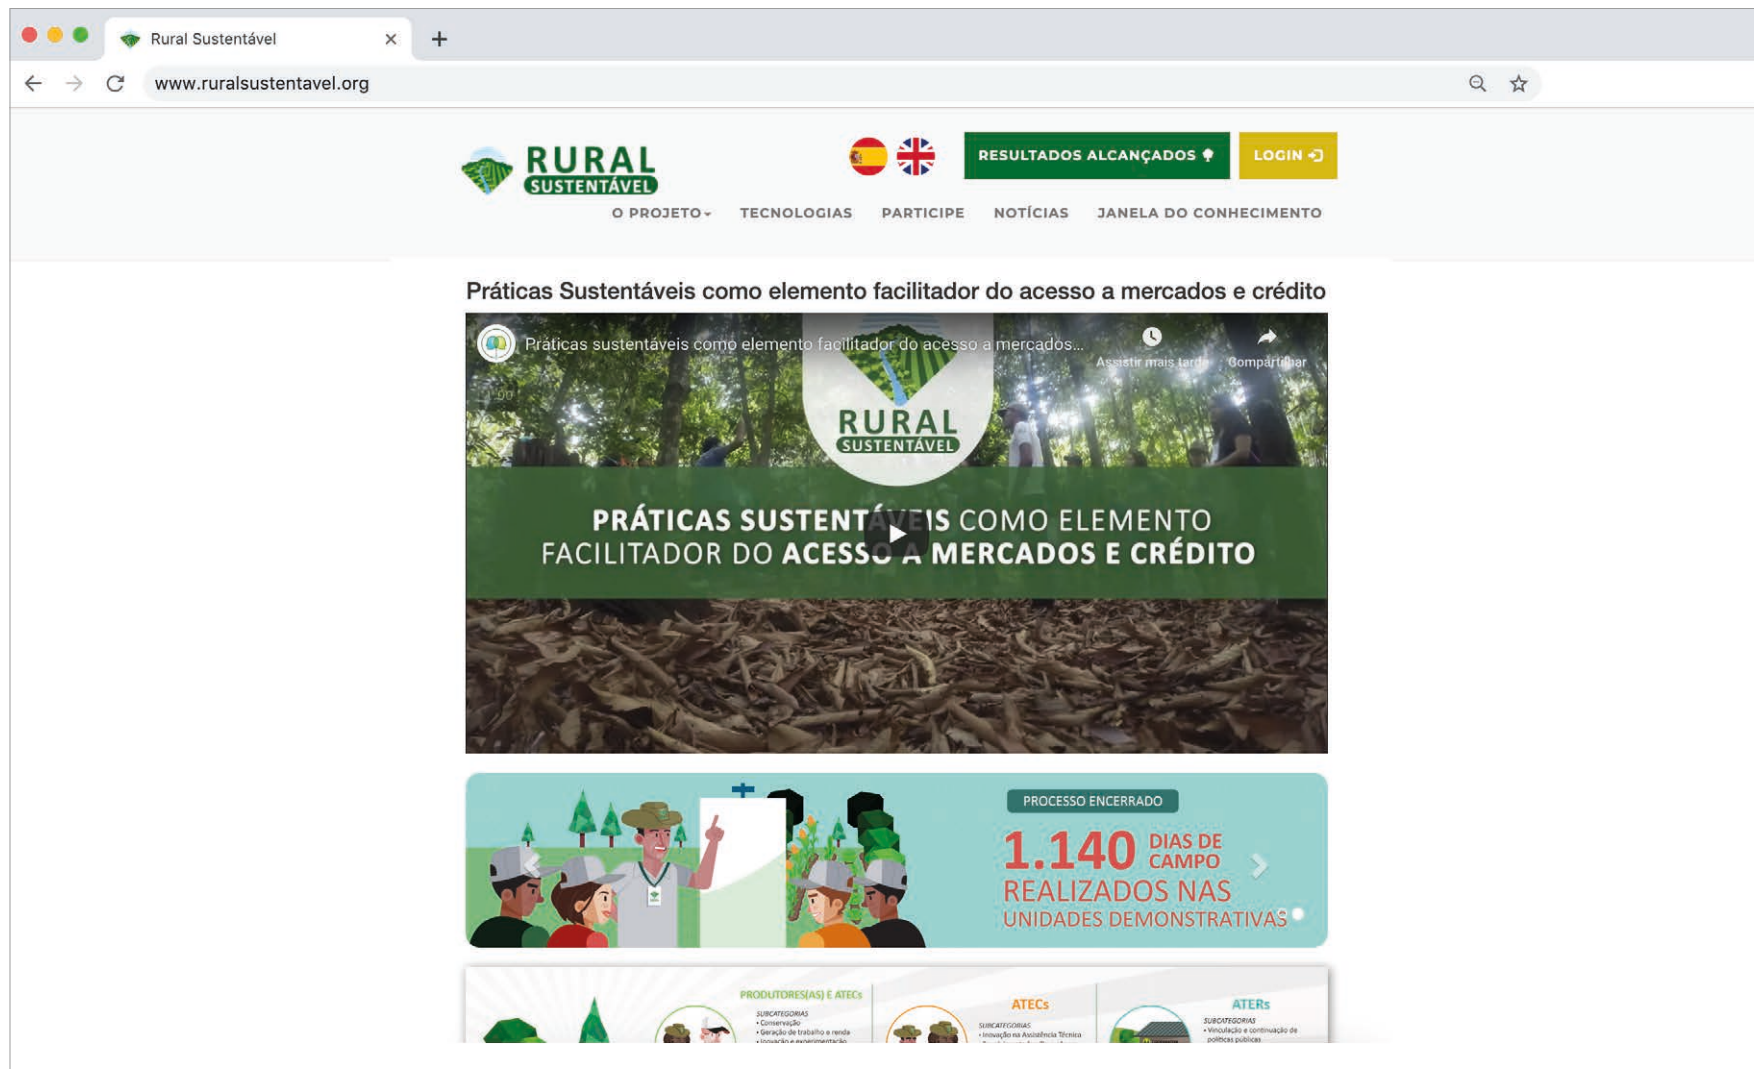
Rural Sustentável

www.ruralsustentavel.org

RURAL SUSTENTÁVEL

RESULTADOS ALCANÇADOS

LOGIN

O PROJETO TECNOLOGIAS PARTICIPE NOTÍCIAS JANELA DO CONHECIMENTO

Práticas Sustentáveis como elemento facilitador do acesso a mercados e crédito

Práticas sustentáveis como elemento facilitador do acesso a mercados...

Assistir mais tarde

Compartilhar

RURAL SUSTENTÁVEL

PRÁTICAS SUSTENT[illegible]IS COMO ELEMENTO FACILITADOR DO ACESS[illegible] A MERCADOS E CRÉDITO

PROCESSO ENCERRADO

1.140 DIAS DE CAMPO REALIZADOS NAS UNIDADES DEMONSTRATIVAS

PRODUTORES(AS) E ATECs

SUBCATEGORIAS
• Conservação
• Geração de trabalho e renda
• Inovação e experimentação

ATECs

SUBCATEGORIAS
• Inovação na Assistência Técnica

ATERs

SUBCATEGORIAS
• Vinculação e continuação de políticas públicas